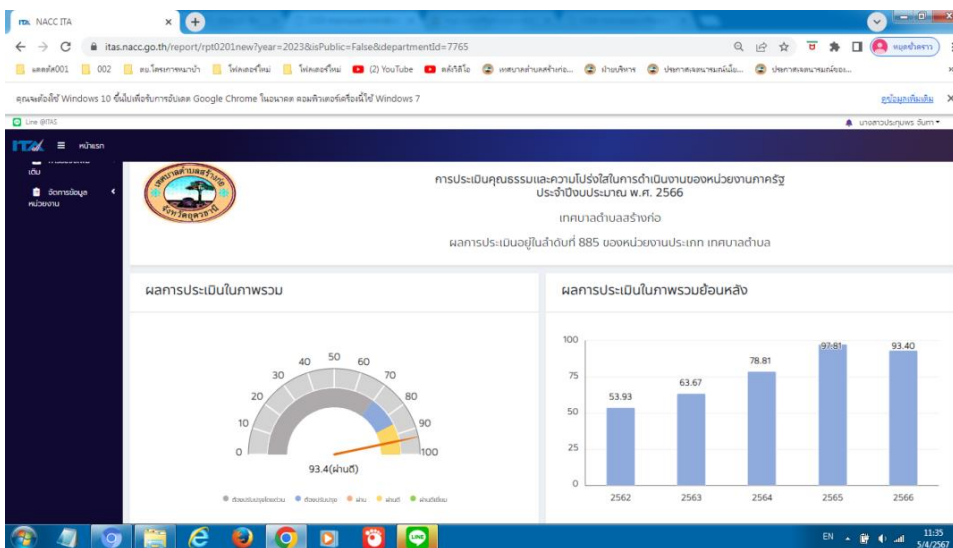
NACC ITA

itas.nacc.go.th/report/rpt0201new?year=2023&isPublic=False&departmentId=7765

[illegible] 002 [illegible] (2) YouTube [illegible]

คุณจะต้องใช้ Windows 10 ขึ้นไปเพื่อรับการอัปเดต Google Chrome ในอนาคต คอมพิวเตอร์เครื่องนี้ใช้ Windows 7

ดูข้อมูลเพิ่มเติม

Line @ITAS

หน้าแรก

จัดการข้อมูลหน่วยงาน

การประเมินคุณธรรมและความโปร่งใสในการดำเนินงานของหน่วยงานภาครัฐ ประจำปีงบประมาณ พ.ศ. 2566

เทศบาลตำบลสร้างก่อ

ผลการประเมินอยู่ในลำดับที่ 885 ของหน่วยงานประเภท เทศบาลตำบล

ผลการประเมินในภาพรวม

0 10 20 30 40 50 60 70 80 90 100

93.4(ผ่านดี)

ผลการประเมินในภาพรวมย้อนหลัง

| 2562 | 2563 | 2564 | 2565 | 2566 |
|---|---|---|---|---|
| 53.93 | 63.67 | 78.81 | 97.81 | 93.40 |

100 75 50 25 0

EN 11:35 5/4/2567